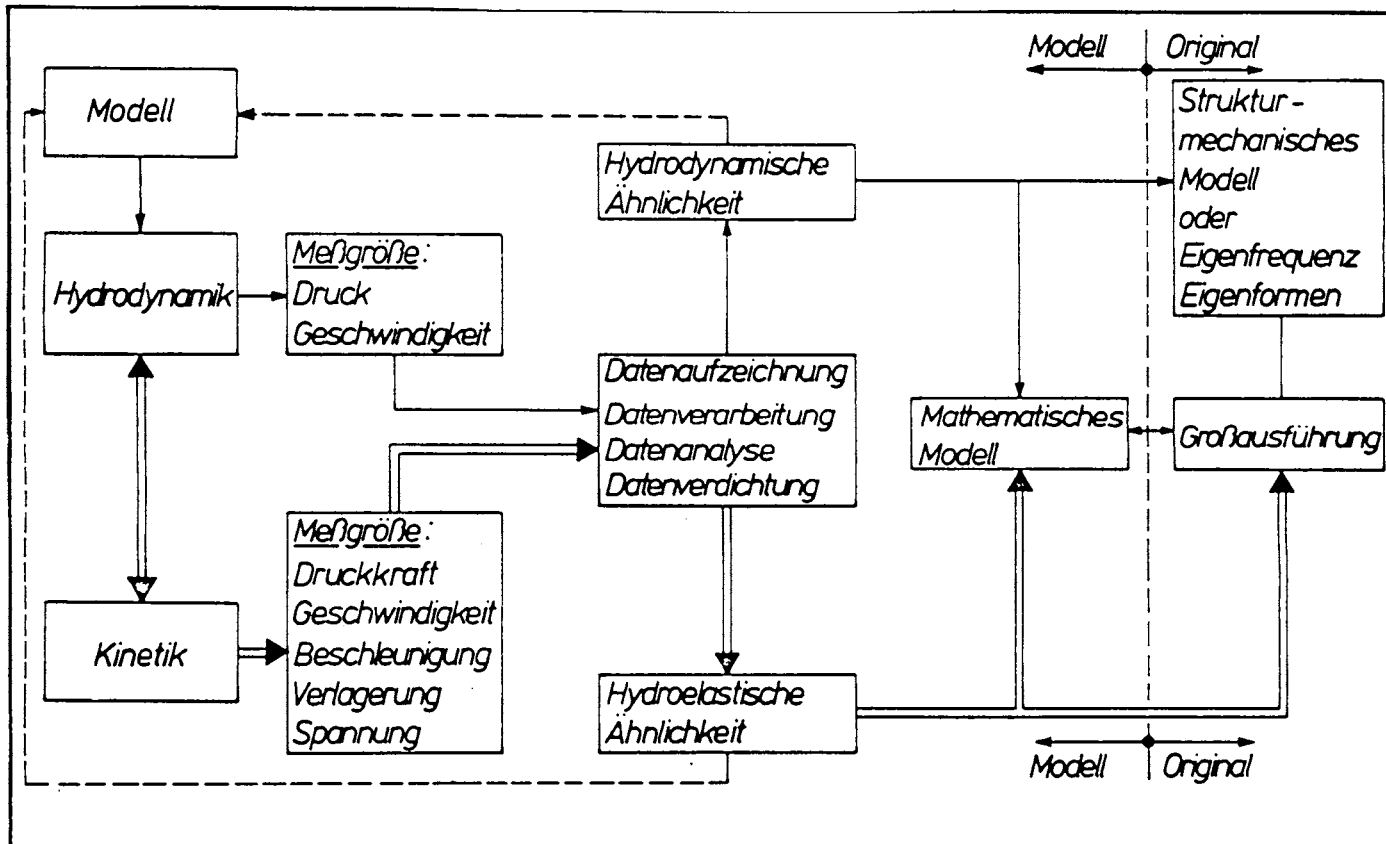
Modell | Original

Modell

Hydrodynamik

Meßgröße:
Druck
Geschwindigkeit

Kinetik

Meßgröße:
Druckkraft
Geschwindigkeit
Beschleunigung
Verlagerung
Spannung

Hydrodynamische Ähnlichkeit

Datenaufzeichnung
Datenverarbeitung
Datenanalyse
Datenverdichtung

Hydroelastische Ähnlichkeit

Struktur-mechanisches Modell oder Eigenfrequenz Eigenformen

Mathematisches Modell

Großausführung

Modell | Original